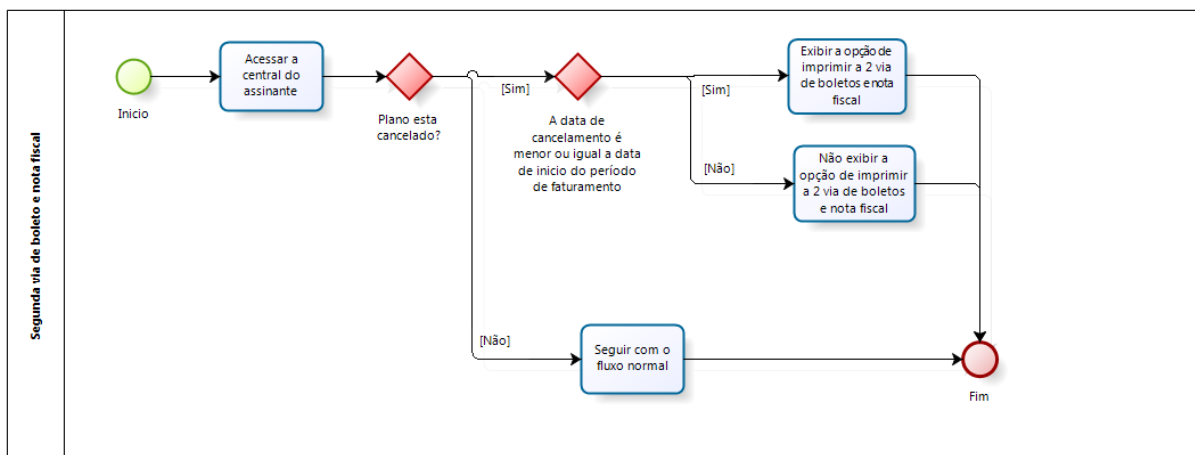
Segunda via de boleto e nota fiscal

Inicio

Acessar a central do assinante

Plano esta cancelado?

[Sim]

A data de cancelamento é menor ou igual a data de inicio do período de faturamento

[Sim]

Exibir a opção de imprimir a 2 via de boletos e nota fiscal

[Não]

Não exibir a opção de imprimir a 2 via de boletos e nota fiscal

[Não]

Seguir com o fluxo normal

Fim